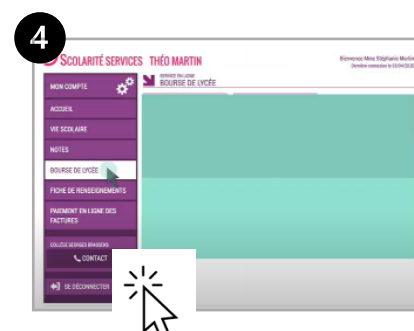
4

SCOLARITÉ SERVICES THÉO MARTIN

Bienvenue Mme Stéphanie Martin
Dernière connexion le 03/04/20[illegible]

MON COMPTE

SERVICE EN LIGNE
BOURSE DE LYCÉE

ACCUEIL

VIE SCOLAIRE

NOTES

BOURSE DE LYCÉE

FICHE DE RENSEIGNEMENTS

PAIEMENT EN LIGNE DES FACTURES

COLLÈGE GEORGES BRASSENS

CONTACT

SE DÉCONNECTER